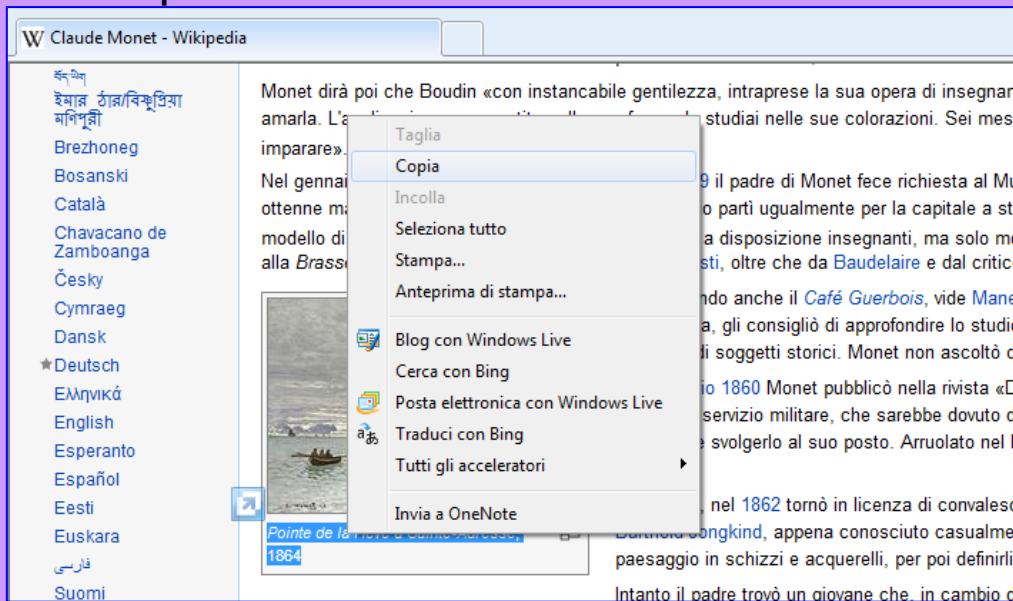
Claude Monet - Wikipedia

བོད་ཡིག
ইমার ঠার/বিষ্ণুপ্রিয়া মণিপুরী
Brezhoneg
Bosanski
Català
Chavacano de Zamboanga
Česky
Cymraeg
Dansk
Deutsch
Ελληνικά
English
Esperanto
Español
Eesti
Euskara
فارسی
Suomi

Monet dirà poi che Boudin «con instancabile gentilezza, intraprese la sua opera di insegnar amarla. L'a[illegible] studiai nelle sue colorazioni. Sei mes imparare».

Nel gennai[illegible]9 il padre di Monet fece richiesta al Mu ottenne ma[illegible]o partì ugualmente per la capitale a st modello di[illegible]a disposizione insegnanti, ma solo mo alla Brass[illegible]sti, oltre che da Baudelaire e dal critico

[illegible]ndo anche il Café Guerbois, vide Mane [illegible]a, gli consigliò di approfondire lo studio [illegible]di soggetti storici. Monet non ascoltò c

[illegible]io 1860 Monet pubblicò nella rivista «D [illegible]servizio militare, che sarebbe dovuto c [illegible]e svolgerlo al suo posto. Arruolato nel l

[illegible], nel 1862 tornò in licenza di convaleso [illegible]ongkind, appena conosciuto casualme paesaggio in schizzi e acquerelli, per poi definirl

Intanto il padre trovò un giovane che, in cambio d

Pointe de la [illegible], 1864

Taglia
Copia
Incolla
Seleziona tutto
Stampa...
Anteprima di stampa...
Blog con Windows Live
Cerca con Bing
Posta elettronica con Windows Live
Traduci con Bing
Tutti gli acceleratori
Invia a OneNote